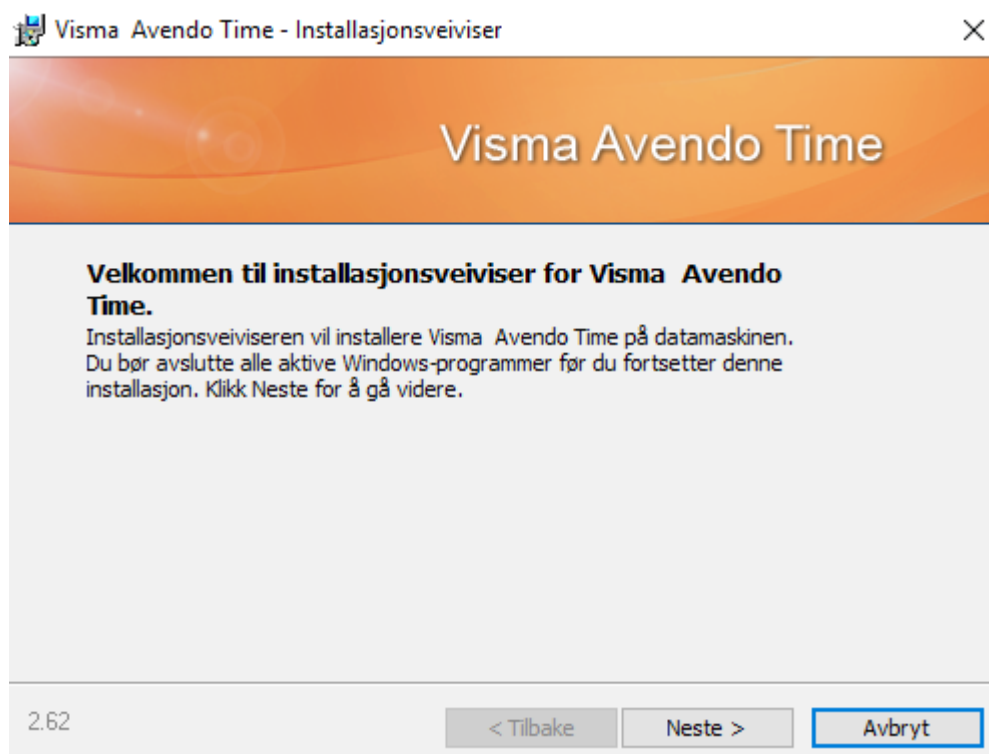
Visma Avendo Time - Installasjonsveiviser

×

Visma Avendo Time

**Velkommen til installasjonsveiviser for Visma Avendo Time.**

Installasjonsveiviseren vil installere Visma Avendo Time på datamaskinen. Du bør avslutte alle aktive Windows-programmer før du fortsetter denne installasjon. Klikk Neste for å gå videre.

2.62

< Tilbake

Neste >

Avbryt